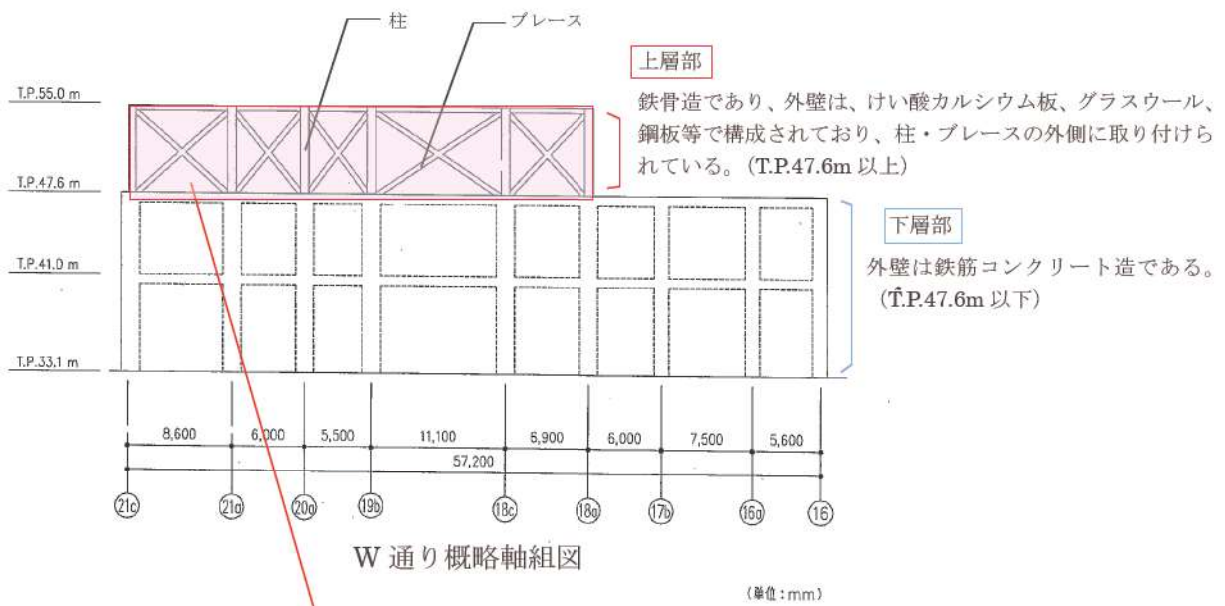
柱

ブレース

上層部

鉄骨造であり、外壁は、けい酸カルシウム板、グラスウール、鋼板等で構成されており、柱・ブレースの外側に取り付けられている。(T.P.47.6m 以上)

T.P.55.0 m

T.P.47.6 m

T.P.41.0 m

T.P.33.1 m

下層部

外壁は鉄筋コンクリート造である。(T̂.P.47.6m 以下)

| 8,600 | 6,000 | 5,500 | 11,100 | 5,900 | 6,000 | 7,500 | 5,600 |
|---|---|---|---|---|---|---|---|

57,200

21c 21a 20a 19b 18c 18a 17b 16a 16

W 通り概略軸組図

(単位:mm)